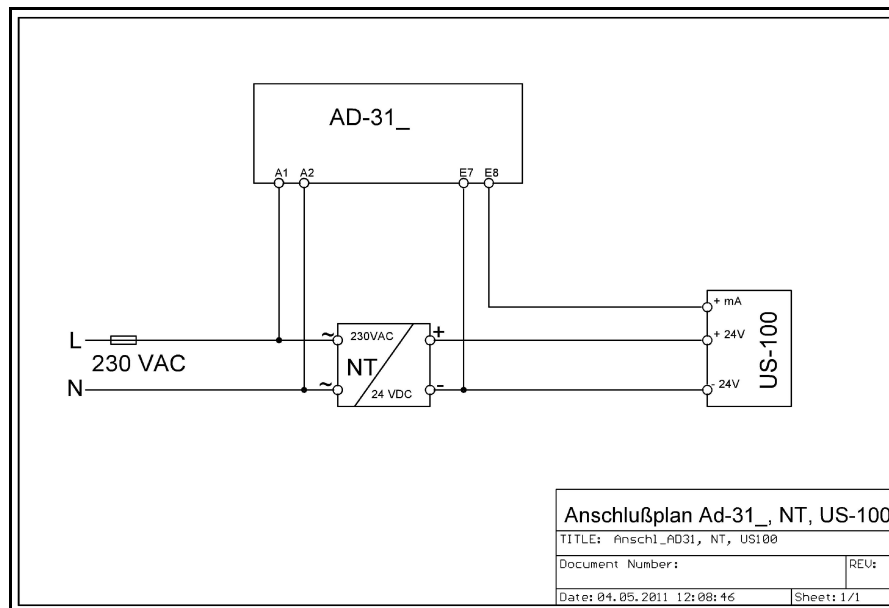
AD-31_

A1 A2

E7 E8

L

230 VAC

N

~ 230VAC

NT

~ 24 VDC

+

-

+ mA

+ 24V

- 24V

US-100

Anschlußplan Ad-31_, NT, US-100

TITLE: Anschl_AD31, NT, US100

Document Number:

REV:

Date: 04.05.2011 12:08:46

Sheet: 1/1